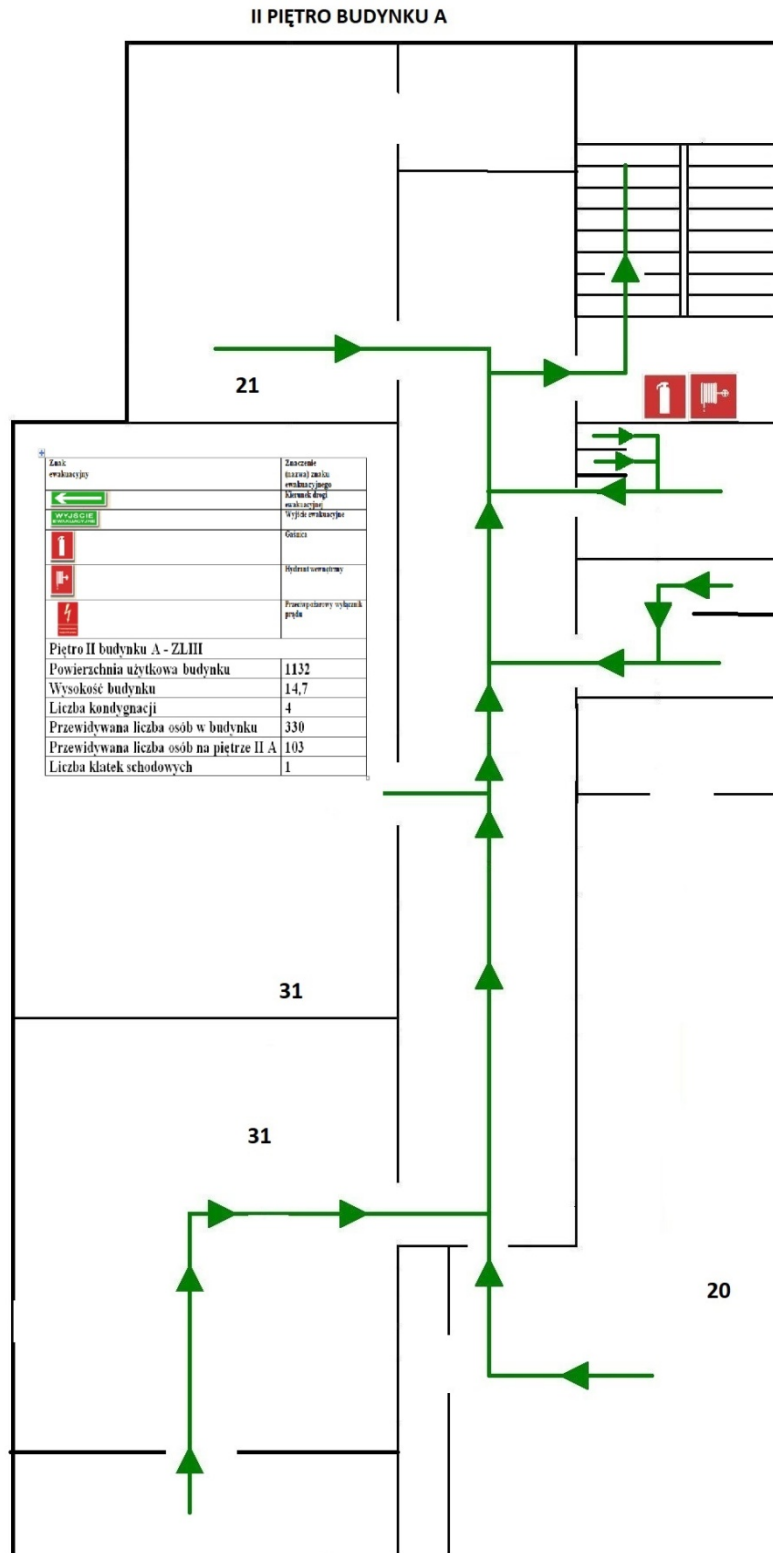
II PIĘTRO BUDYNKU A

21

| Znak ewakuacyjny | Znaczenie (nazwa) znaku ewakuacyjnego |
|---|---|
|  | Kierunek drogi ewakuacyjnej |
| WYJŚCIE EWAKUACYJNE | Wyjście ewakuacyjne |
|  | Gaśnica |
|  | Hydrant wewnętrzny |
|  | Przeciwpożarowy wyłącznik prądu |

| Piętro II budynku A - ZLIII | |
|---|---|
| Powierzchnia użytkowa budynku | 1132 |
| Wysokość budynku | 14,7 |
| Liczba kondygnacji | 4 |
| Przewidywana liczba osób w budynku | 330 |
| Przewidywana liczba osób na piętrze II A | 103 |
| Liczba klatek schodowych | 1 |

31

31

20